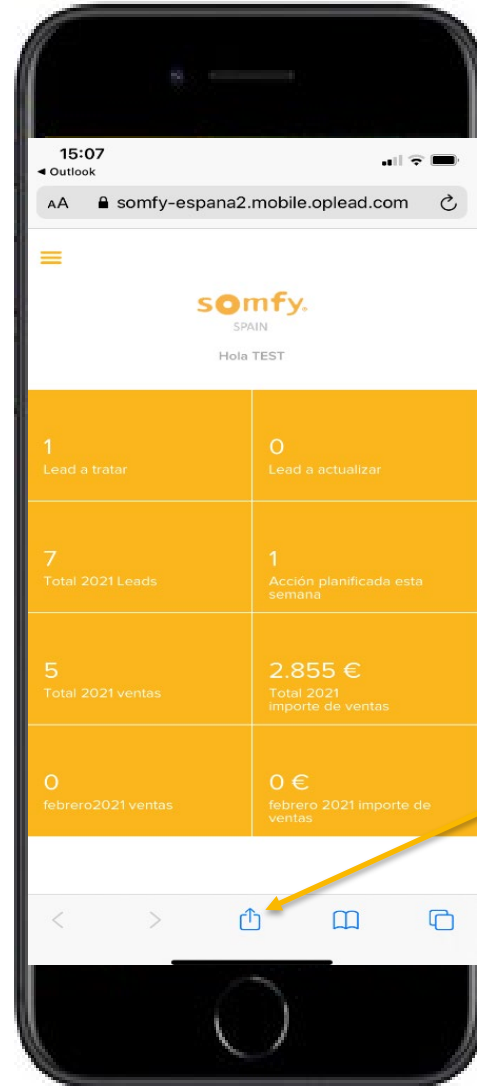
15:07
◀ Outlook

AA somfy-espana2.mobile.oplead.com

somfy.
SPAIN

Hola TEST

| | |
|---|---|
| 1 Lead a tratar | 0 Lead a actualizar |
| 7 Total 2021 Leads | 1 Acción planificada esta semana |
| 5 Total 2021 ventas | 2.855 € Total 2021 importe de ventas |
| 0 febrero2021 ventas | 0 € febrero 2021 importe de ventas |